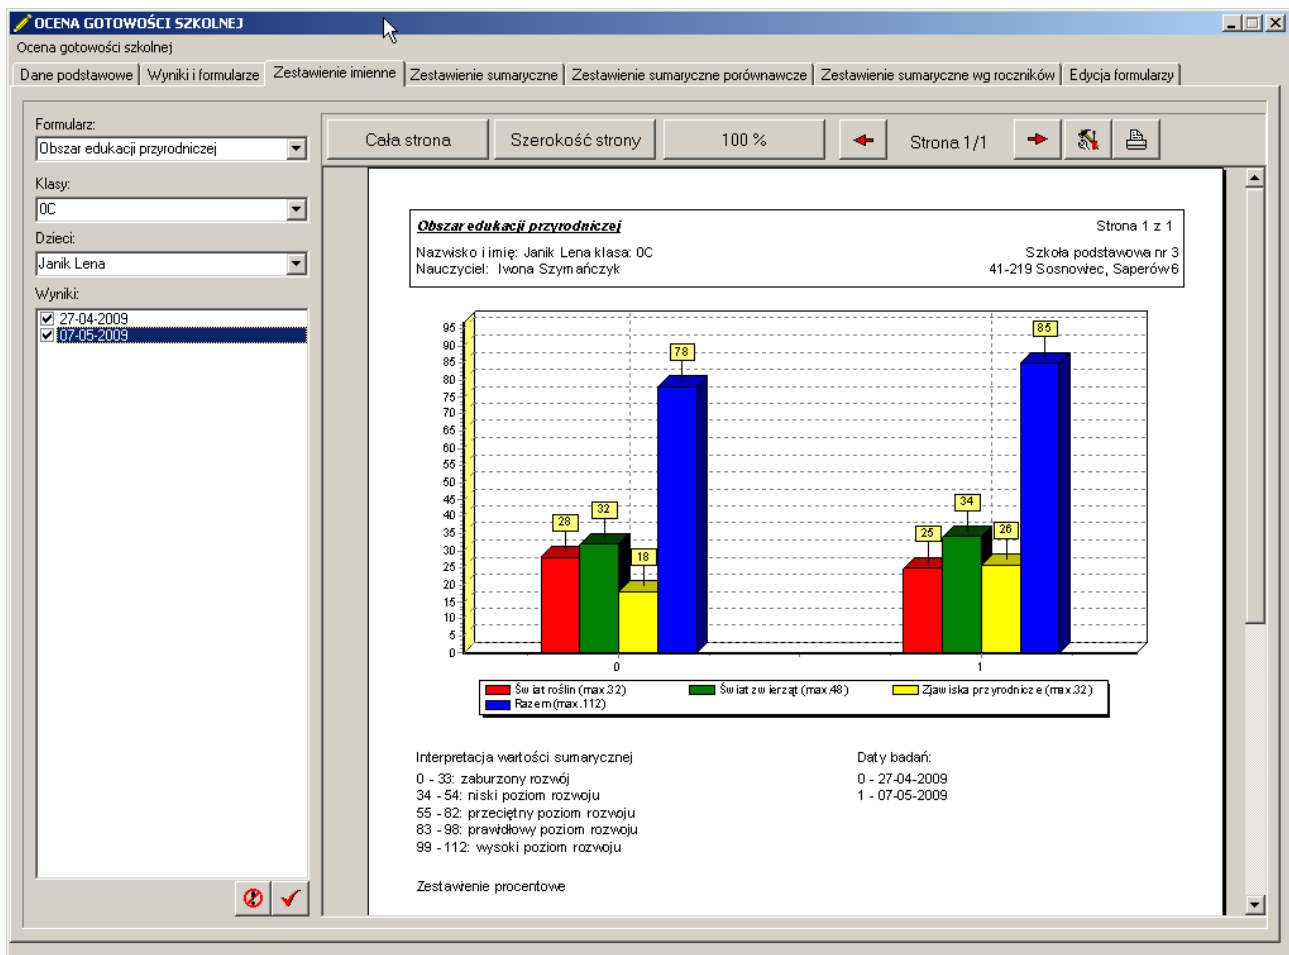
OCENA GOTOWOŚCI SZKOLNEJ

Ocena gotowości szkolnej

Dane podstawowe | Wyniki i formularze | Zestawienie imienne | Zestawienie sumaryczne | Zestawienie sumaryczne porównawcze | Zestawienie sumaryczne wg roczników | Edycja formularzy

Formularz:
Obszar edukacji przyrodniczej

Klasy:
0C

Dzieci:
Janik Lena

Wyniki:
27-04-2009
07-05-2009

Cała strona | Szerokość strony | 100 % | Strona 1/1

Obszar edukacji przyrodniczej
Strona 1 z 1

Nazwisko i imię: Janik Lena klasa: 0C
Nauczyciel: Iwona Szymańczyk
Szkoła podstawowa nr 3
41-219 Sosnowiec, Saperów 6

95 90 85 80 75 70 65 60 55 50 45 40 35 30 25 20 15 10 5 0

28 32 18 78 25 34 26 85

0 1

Świat roślin (max.32) Świat zwierząt (max.48) Zjawiska przyrodnicze (max.32) Razem (max.112)

Interpretacja wartości sumarycznej
0 - 33: zaburzony rozwój
34 - 54: niski poziom rozwoju
55 - 82: przeciętny poziom rozwoju
83 - 98: prawidłowy poziom rozwoju
99 - 112: wysoki poziom rozwoju

Daty badań:
0 - 27-04-2009
1 - 07-05-2009

Zestawienie procentowe